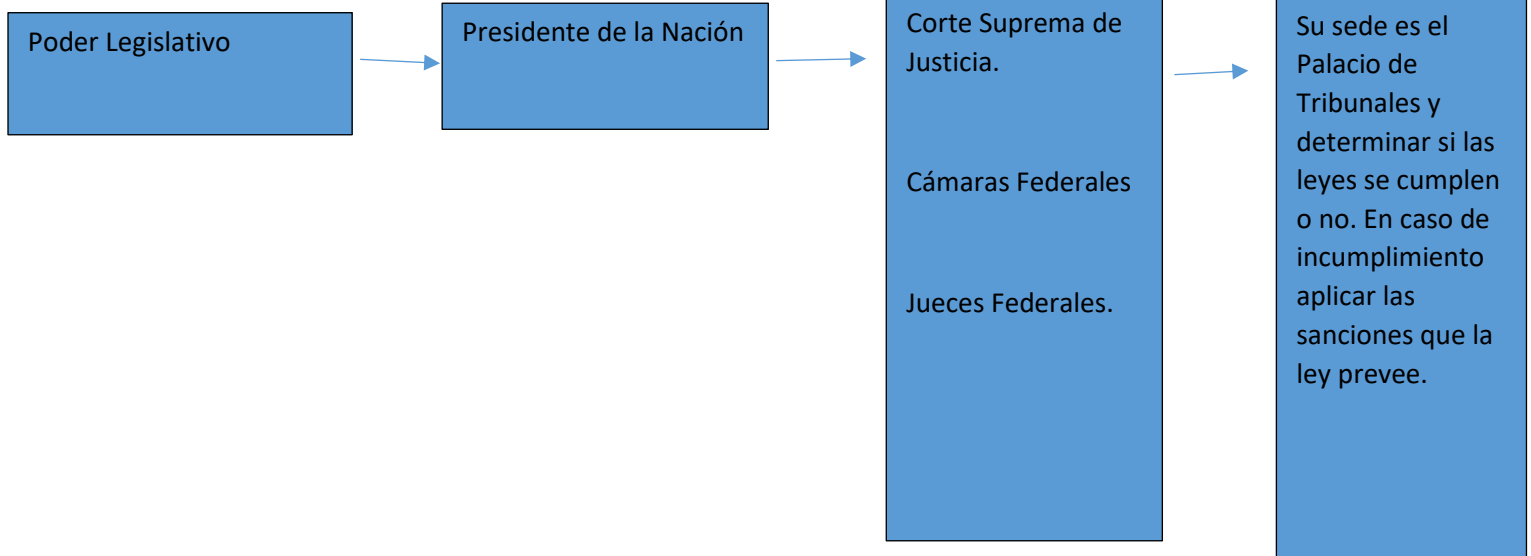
Poder Legislativo

Presidente de la Nación

Corte Suprema de Justicia.

Cámaras Federales

Jueces Federales.

Su sede es el Palacio de Tribunales y determinar si las leyes se cumplen o no. En caso de incumplimiento aplicar las sanciones que la ley prevee.